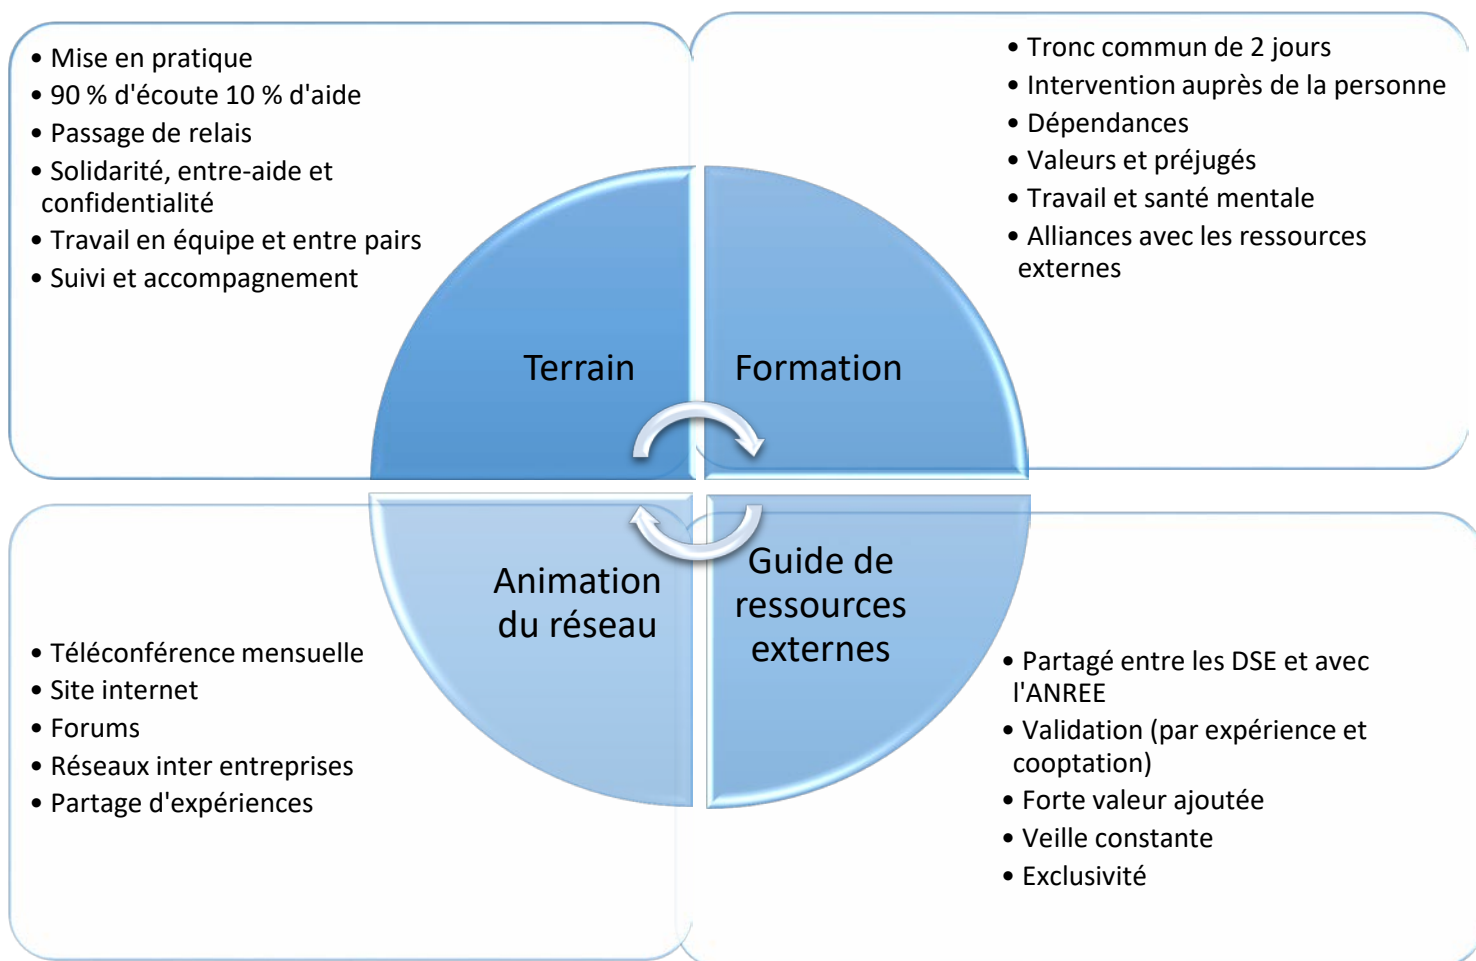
• Mise en pratique
• 90 % d'écoute 10 % d'aide
• Passage de relais
• Solidarité, entre-aide et confidentialité
• Travail en équipe et entre pairs
• Suivi et accompagnement

• Tronc commun de 2 jours
• Intervention auprès de la personne
• Dépendances
• Valeurs et préjugés
• Travail et santé mentale
• Alliances avec les ressources externes

Terrain

Formation

Animation du réseau

Guide de ressources externes

• Téléconférence mensuelle
• Site internet
• Forums
• Réseaux inter entreprises
• Partage d'expériences

• Partagé entre les DSE et avec l'ANREE
• Validation (par expérience et cooptation)
• Forte valeur ajoutée
• Veille constante
• Exclusivité